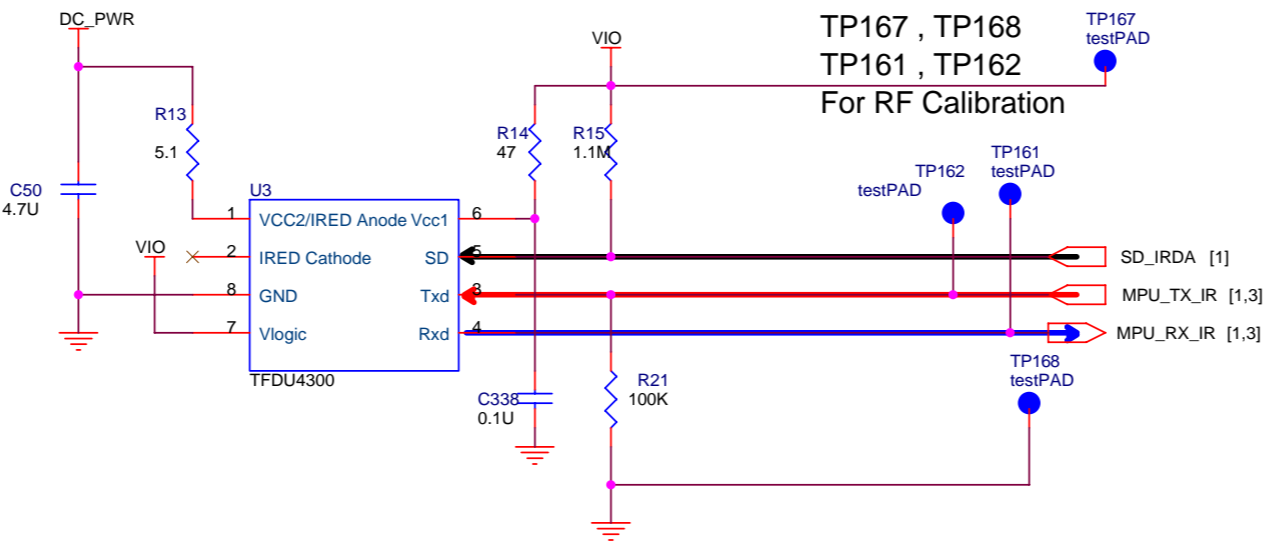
DC_PWR

R13
5.1

C50
4.7U

U3

1 VCC2/IRED Anode Vcc1 6
2 IRED Cathode SD 5
8 GND Txd 8
7 Vlogic Rxd 4

TFDU4300

VIO

VIO

R14
47

R15
1.1M

C338
0.1U

R21
100K

TP167 , TP168
TP161 , TP162
For RF Calibration

TP167
testPAD

TP162
testPAD

TP161
testPAD

TP168
testPAD

SD_IRDA [1]
MPU_TX_IR [1,3]
MPU_RX_IR [1,3]